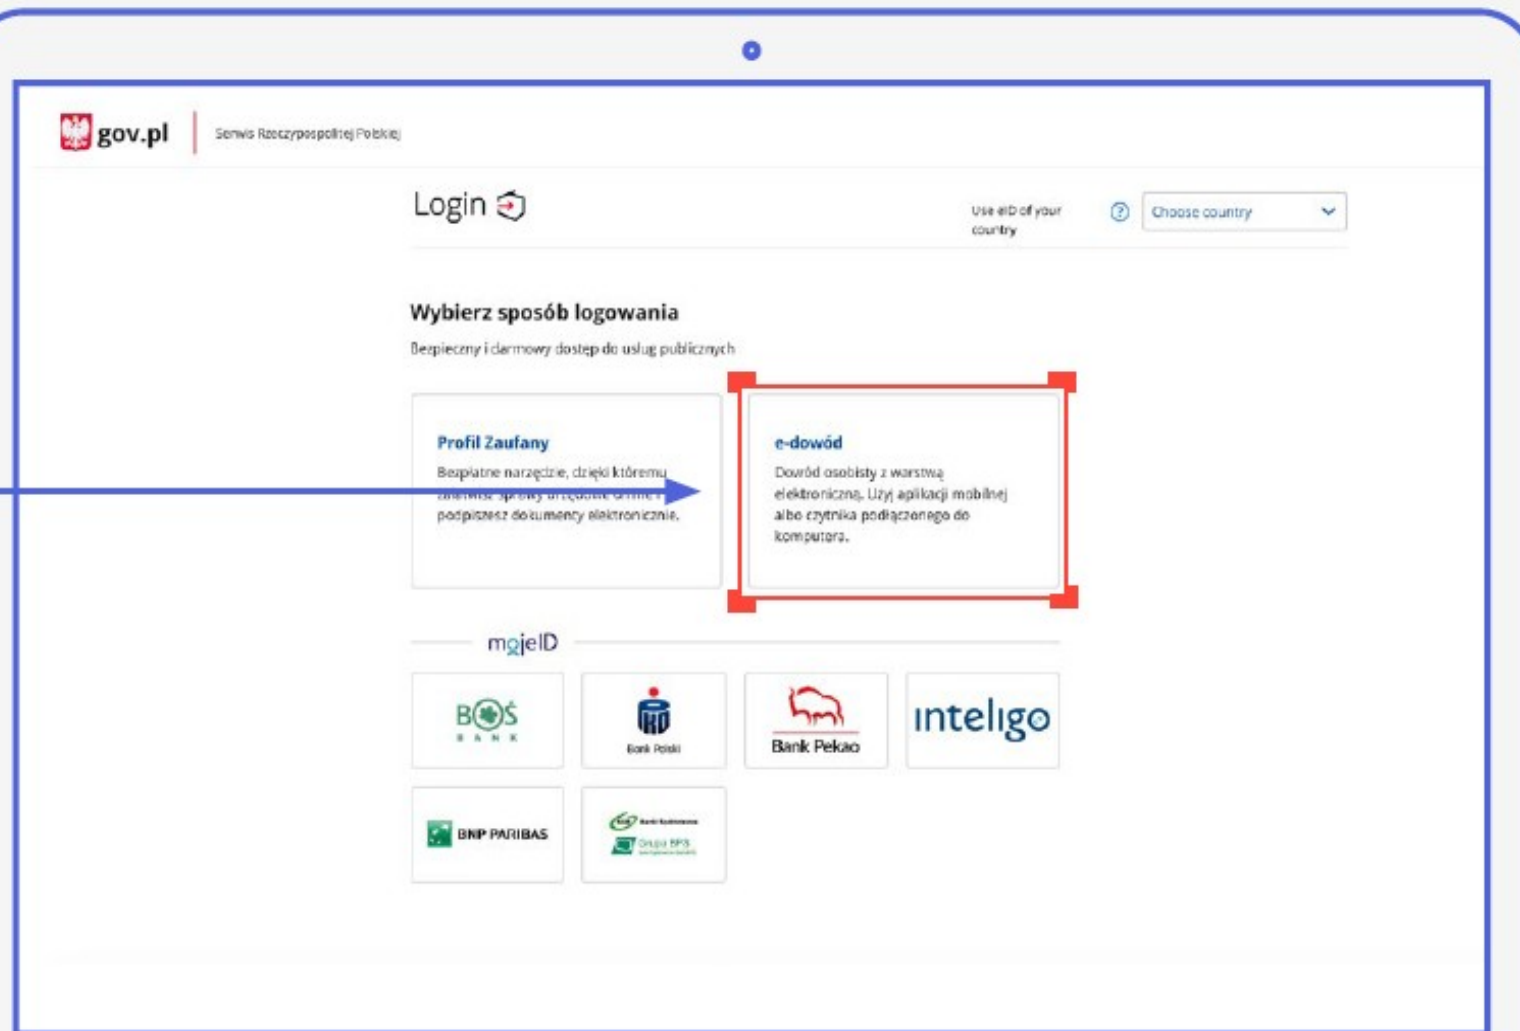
gov.pl | Serwis Rzeczypospolitej Polskiej

Login

Use eID of your country

Choose country

Wybierz sposób logowania

Bezpieczny i darmowy dostęp do usług publicznych

Profil Zaufany

Bezpłatne narzędzie, dzięki któremu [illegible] podpiszesz dokumenty elektronicznie.

e-dowód

Dowód osobisty z warstwą elektroniczną. Użyj aplikacji mobilnej albo czytnika podłączonego do komputera.

mojeID

BOŚ BANK

Bank Polski

Bank Pekao

inteligo

BNP PARIBAS

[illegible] Grupa BPS